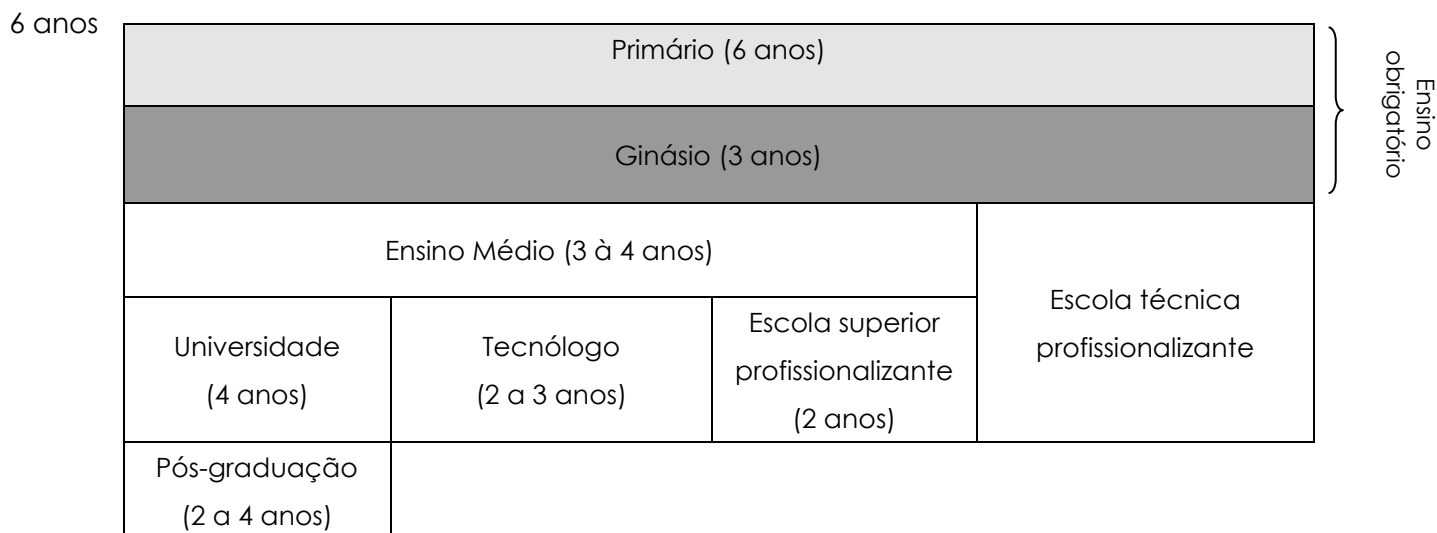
6 anos

Primário (6 anos)

Ginásio (3 anos)

Ensino obrigatório

Ensino Médio (3 à 4 anos)

Escola técnica profissionalizante

Universidade (4 anos)

Tecnólogo (2 a 3 anos)

Escola superior profissionalizante (2 anos)

Pós-graduação (2 a 4 anos)